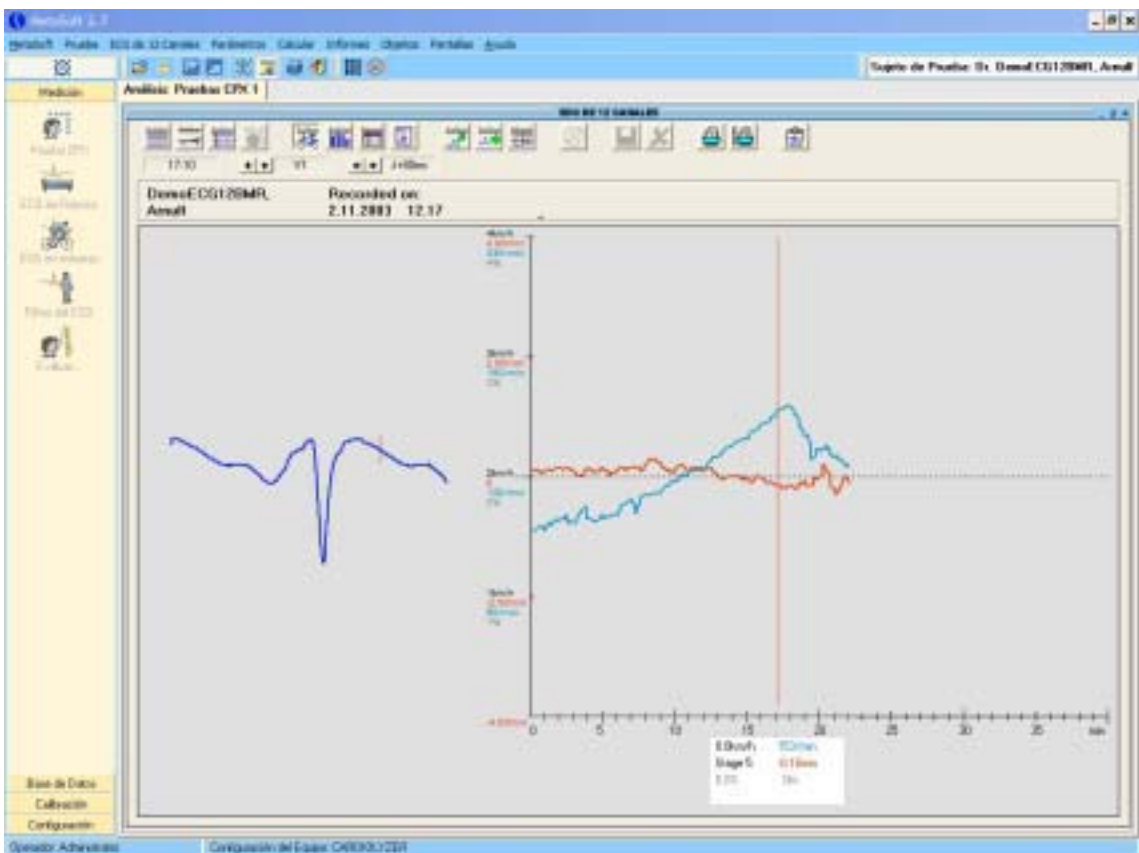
MetaSoft 3.7

MetaSoft Pruebas ECG de 12 Canales Parámetros Calcular Informes Objetos Pantallas Ayuda

Sujeto de Prueba: Sr. DemoECG128MR, Arnulf

Medición

Pruebas CPX

ECG en Reposo

ECG en ejercicio

Filtro del ECG

Evaluar...

Análisis: Pruebas CPX 1

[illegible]

17:10 V1 J+60ms

DemoECG128MR, Arnulf

Recorded on: 2.11.2003 12.17

0 5 10 15 20 25 30 35 min

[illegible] 553mm
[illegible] 0.10mm
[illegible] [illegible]

Base de Datos

Calibración

Configuración

Operador: Administrador

Configuración del Equipo: CARDIOLYZER